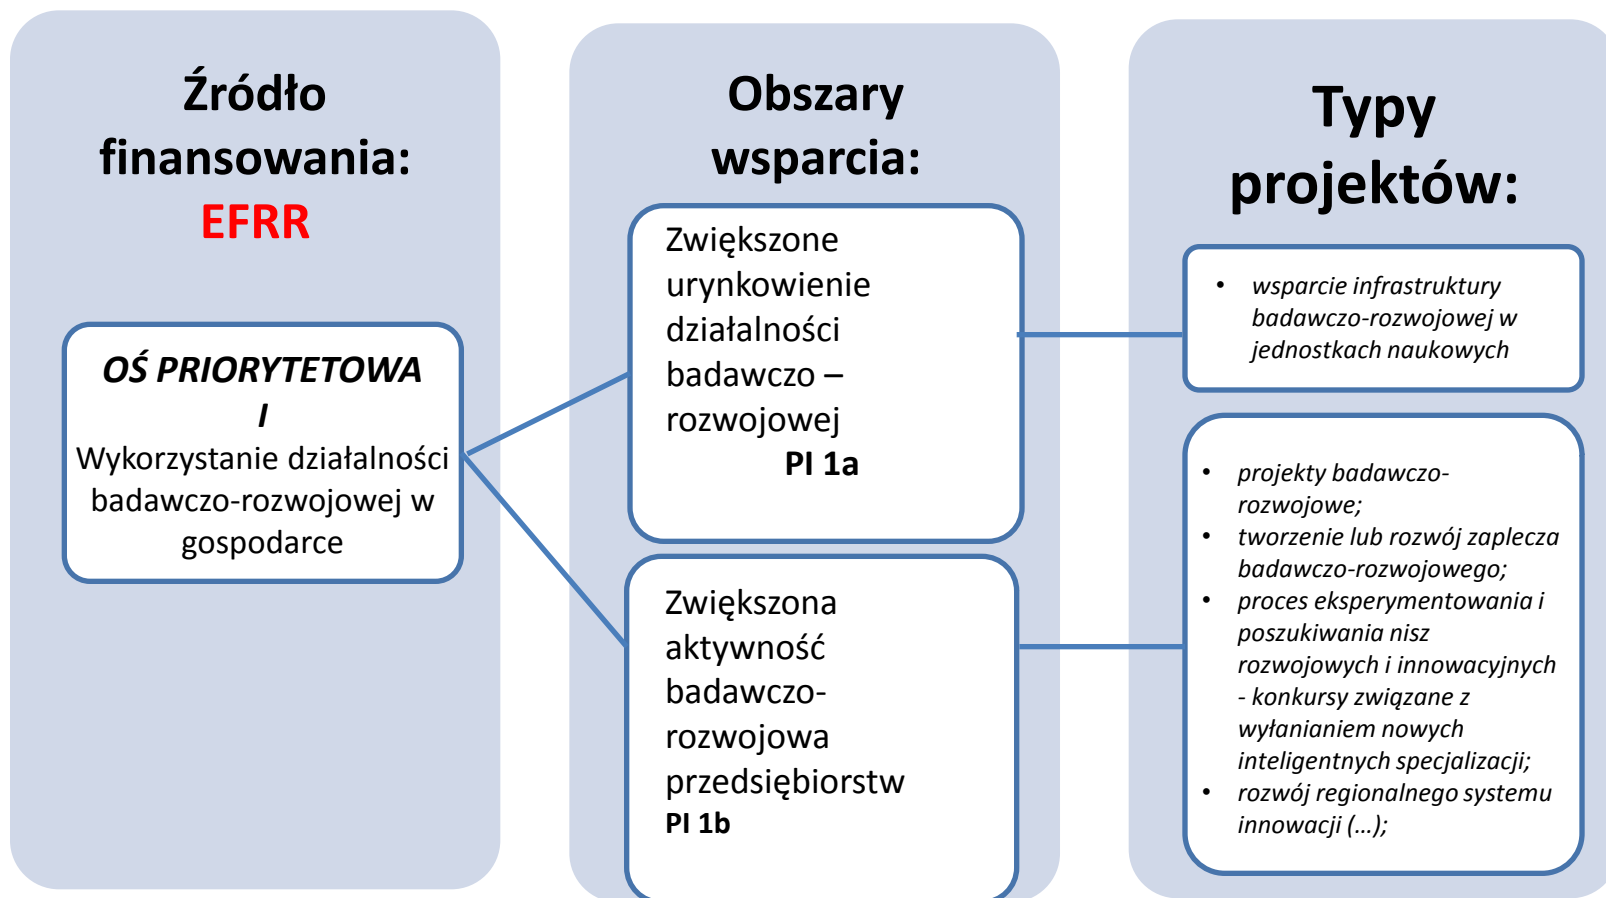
Źródło finansowania: EFRR

OŚ PRIORYTETOWA I
Wykorzystanie działalności badawczo-rozwojowej w gospodarce

Obszary wsparcia:

Zwiększone urynkowienie działalności badawczo – rozwojowej
PI 1a

Zwiększona aktywność badawczo-rozwojowa przedsiębiorstw
PI 1b

Typy projektów:

• wsparcie infrastruktury badawczo-rozwojowej w jednostkach naukowych

• projekty badawczo-rozwojowe;
• tworzenie lub rozwój zaplecza badawczo-rozwojowego;
• proces eksperymentowania i poszukiwania nisz rozwojowych i innowacyjnych - konkursy związane z wyłanianiem nowych inteligentnych specjalizacji;
• rozwój regionalnego systemu innowacji (…);